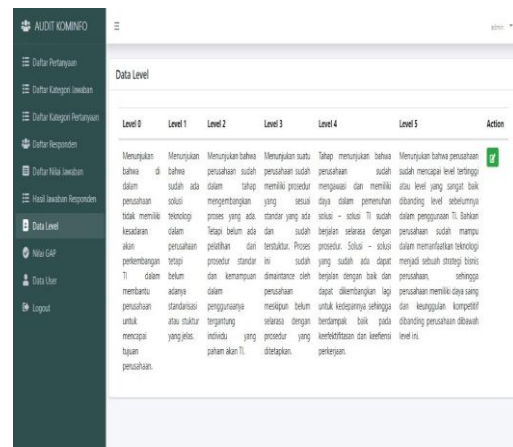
AUDIT KOMINFO

Daftar Pertanyaan
Daftar Kategori Jawaban
Daftar Kategori Pertanyaan
Daftar Responden
Daftar Nilai Jawaban
Hasil Jawaban Responden
Data Level
Nilai GAP
Data User
Logout

admin

Data Level

| Level 0 | Level 1 | Level 2 | Level 3 | Level 4 | Level 5 | Action |
|---|---|---|---|---|---|---|
| Menunjukan bahwa di dalam perusahaan tidak memiliki kesadaran akan perkembangan TI dalam membantu perusahaan untuk mencapai tujuan perusahaan. | Menunjukan bahwa sudah ada solusi teknologi dalam perusahaan tetapi belum adanya standarisasi atau stuktur yang jelas. | Menunjukan bahwa perusahaan sudah dalam tahap mengembangkan proses yang ada. Tetapi belum ada pelatihan dari prosedur standar dan kemampuan dalam penggunaanya tergantung individu yang paham akan TI. | Menunjukan suatu perusahaan sudah memiliki prosedur yang sesuai standar yang ada dan sudah terstuktur. Proses ini sudah dimaintance oleh perusahaan meskipun belum selarasa dengan prosedur yang ditetapkan. | Tahap menunjukan bahwa perusahaan sudah mengawasi dan memiliki daya dalam pemenuhan solusi – solusi TI sudah berjalan selarasa dengan prosedur. Solusi – solusi yang sudah ada dapat berjalan dengan baik dan dapat dikembangkan lagi untuk kedepannya sehingga berdampak baik pada keefektifitasan dan keefiensi perkerjaan. | Menunjukan bahwa perusahaan sudah mencapai level tertinggi atau level yang sangat baik dibanding level sebelumnya dalam penggunaan TI. Bahkan perusahaan sudah mampu dalam memanfaatkan teknologi menjadi sebuah strategi bisnis perusahaan, sehingga perusahaan memiliki daya saing dan keunggulan kompetitif dibanding perusahaan dibawah level ini. | |